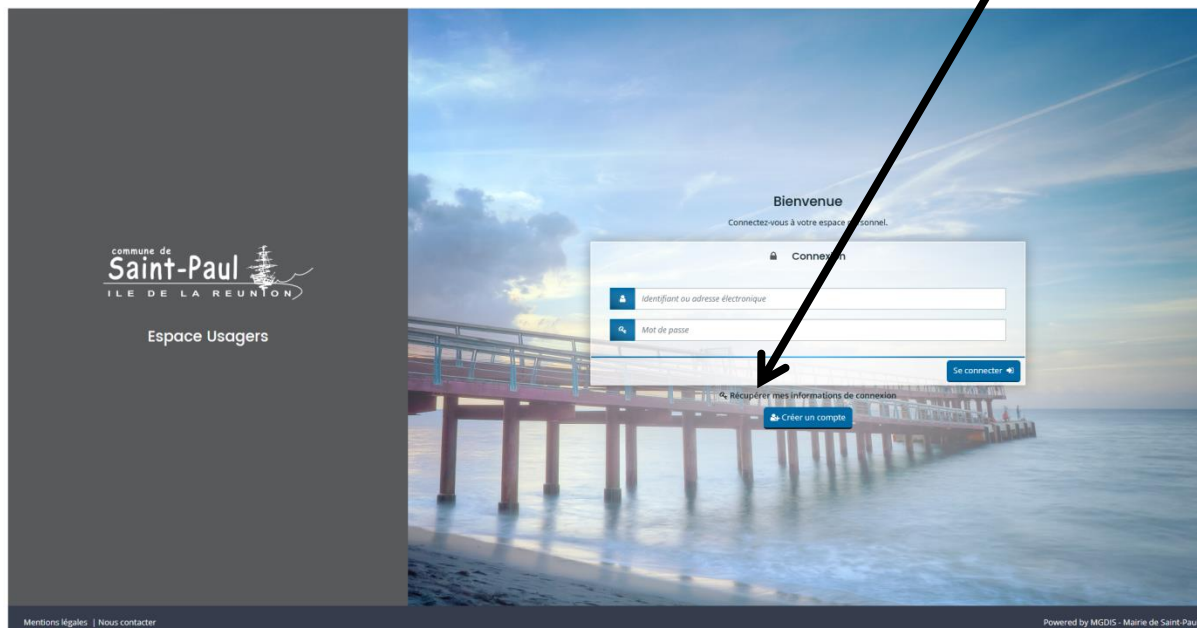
commune de
Saint-Paul
ILE DE LA REUNION

Espace Usagers

Bienvenue

Connectez-vous à votre espace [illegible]sonnel.

Connex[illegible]n

Identifiant ou adresse électronique

Mot de passe

Se connecter

Récupérer mes informations de connexion

Créer un compte

Mentions légales | Nous contacter

Powered by MGDIS - Mairie de Saint-Pau